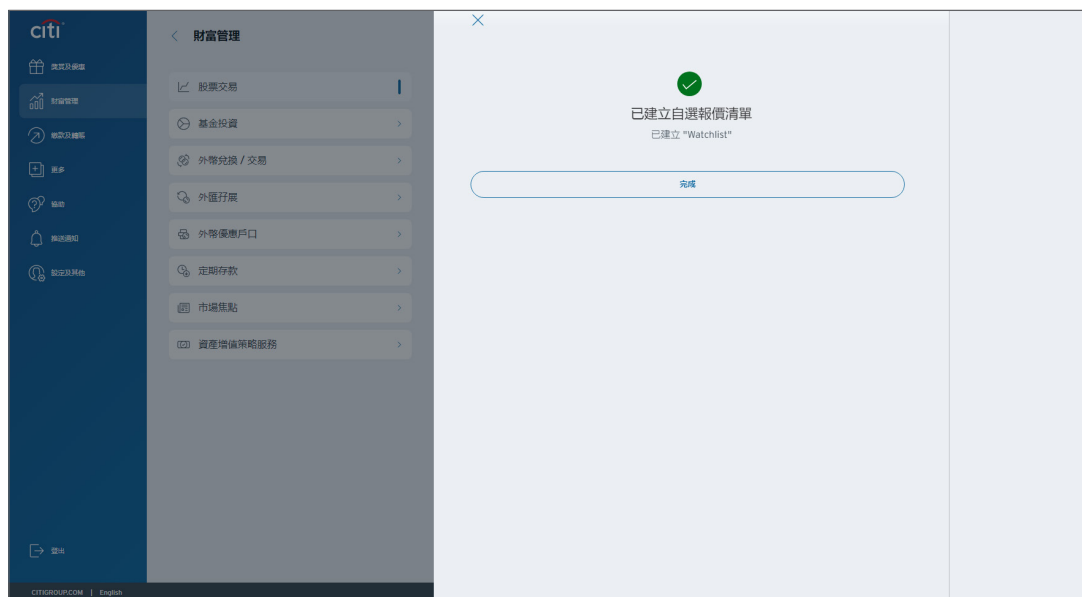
citi

賞賜及優惠
財富管理
繳款及轉賬
更多
協助
無紙通知
設定及其他

登出

CITIGROUP.COM | English

財富管理

股票交易
基金投資
外幣兌換 / 交易
外匯孖展
外幣優惠戶口
定期存款
市場焦點
資產增值策略服務

已建立自選報價清單
已建立 "Watchlist"

完成